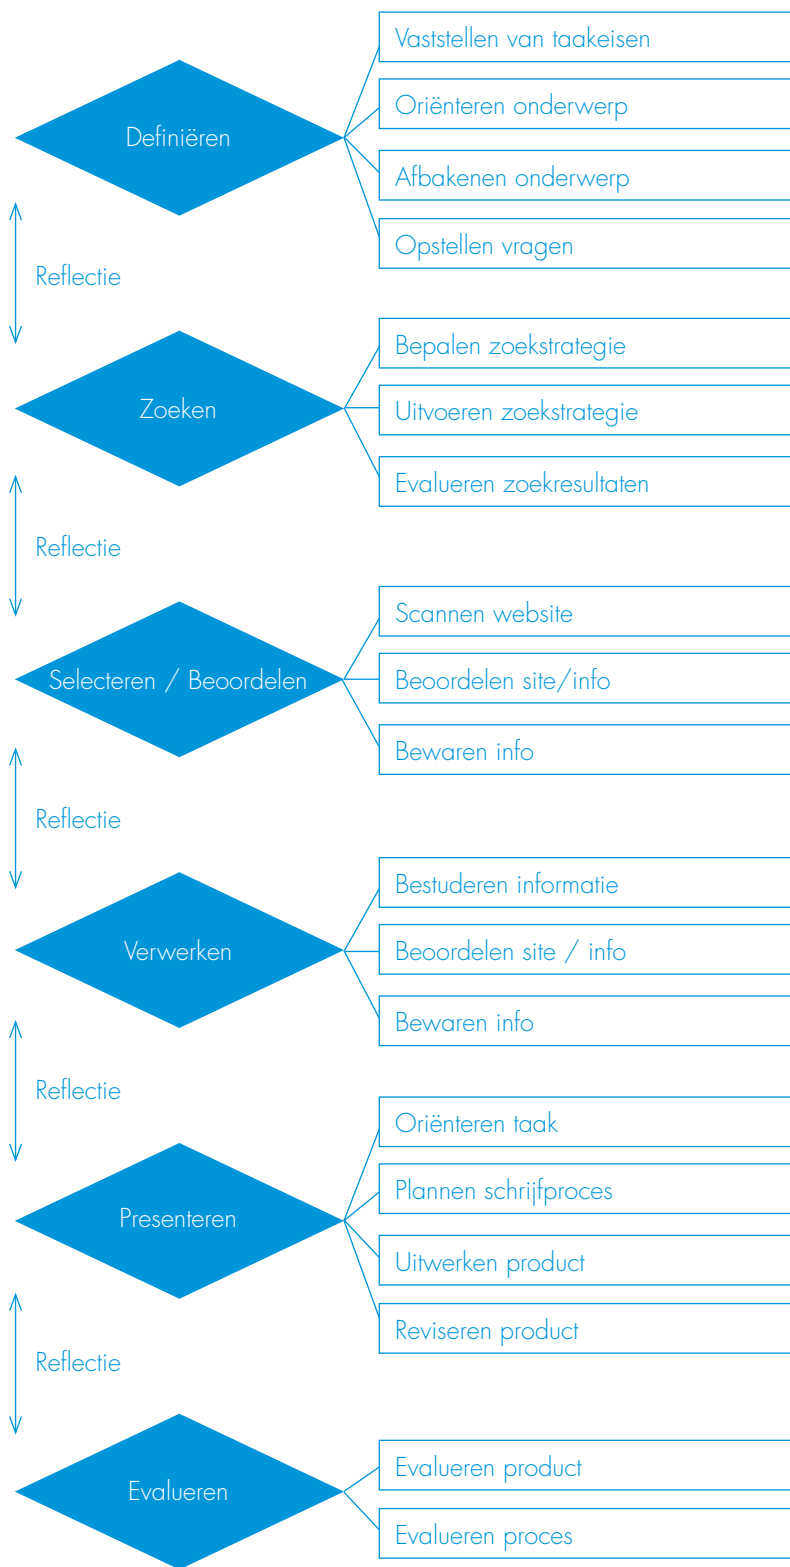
Definiëren

Vaststellen van taakeisen

Oriënteren onderwerp

Afbakenen onderwerp

Opstellen vragen

Reflectie

Zoeken

Bepalen zoekstrategie

Uitvoeren zoekstrategie

Evalueren zoekresultaten

Reflectie

Selecteren / Beoordelen

Scannen website

Beoordelen site/info

Bewaren info

Reflectie

Verwerken

Bestuderen informatie

Beoordelen site / info

Bewaren info

Reflectie

Presenteren

Oriënteren taak

Plannen schrijfproces

Uitwerken product

Reviseren product

Reflectie

Evalueren

Evalueren product

Evalueren proces